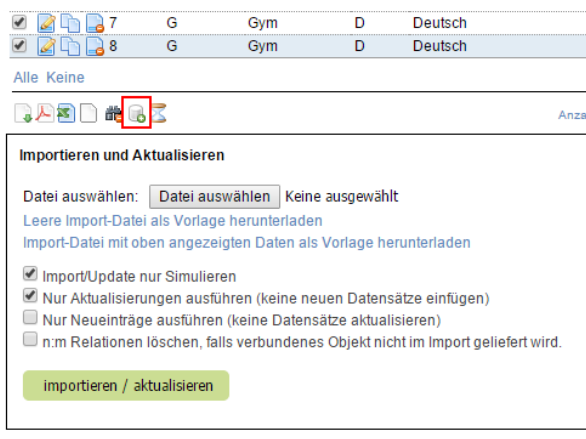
| | | | | |
|---|---|---|---|---|
| 7 | G | Gym | D | Deutsch |
| 8 | G | Gym | D | Deutsch |

Alle Keine

Anza

Importieren und Aktualisieren

Datei auswählen: Datei auswählen Keine ausgewählt
Leere Import-Datei als Vorlage herunterladen
Import-Datei mit oben angezeigten Daten als Vorlage herunterladen

Import/Update nur Simulieren
Nur Aktualisierungen ausführen (keine neuen Datensätze einfügen)
Nur Neueinträge ausführen (keine Datensätze aktualisieren)
n:m Relationen löschen, falls verbundenes Objekt nicht im Import geliefert wird.

importieren / aktualisieren